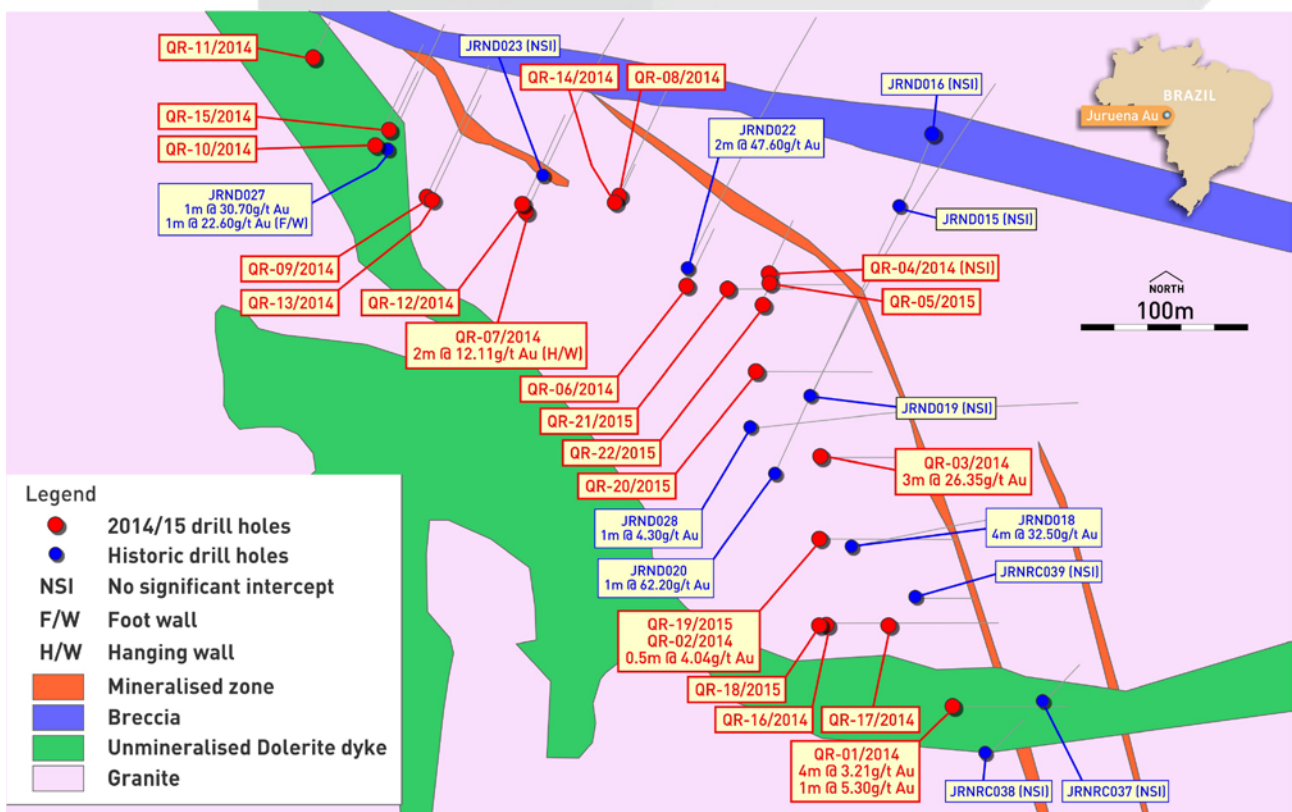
QR-11/2014
JRND023 (NSI)
QR-14/2014
QR-08/2014
JRND016 (NSI)
BRAZIL
Juruena Au
QR-15/2014
QR-10/2014
JRND022
2m @ 47.60g/t Au
JRND027
1m @ 30.70g/t Au
1m @ 22.60g/t Au (F/W)
JRND015 (NSI)
QR-09/2014
QR-04/2014 (NSI)
NORTH
100m
QR-13/2014
QR-12/2014
QR-05/2015
QR-07/2014
2m @ 12.11g/t Au (H/W)
QR-06/2014
QR-21/2015
JRND019 (NSI)
QR-22/2015
QR-03/2014
3m @ 26.35g/t Au
QR-20/2015
JRND028
1m @ 4.30g/t Au
JRND018
4m @ 32.50g/t Au
JRND020
1m @ 62.20g/t Au
JRNRC039 (NSI)
QR-19/2015
QR-02/2014
0.5m @ 4.04g/t Au
QR-18/2015
QR-16/2014
QR-17/2014
QR-01/2014
4m @ 3.21g/t Au
1m @ 5.30g/t Au
JRNRC038 (NSI)
JRNRC037 (NSI)

Legend
2014/15 drill holes
Historic drill holes
NSI No significant intercept
F/W Foot wall
H/W Hanging wall
Mineralised zone
Breccia
Unmineralised Dolerite dyke
Granite